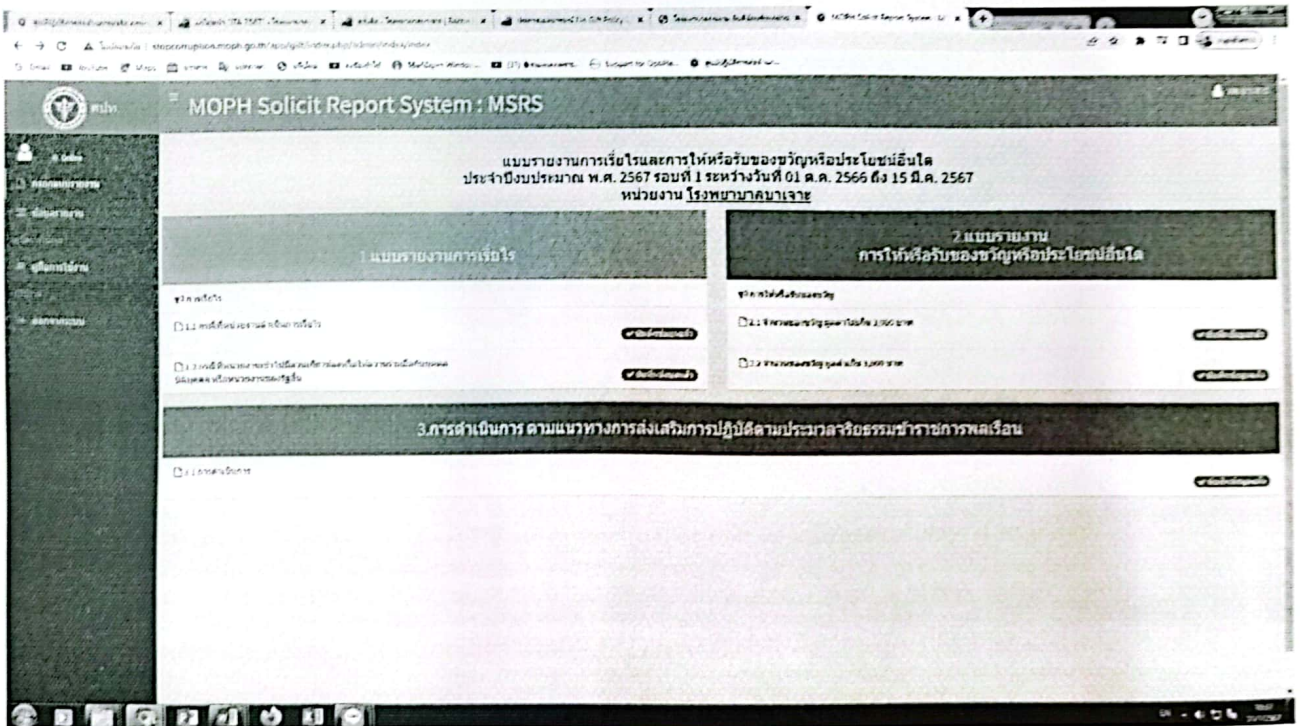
MOPH Solicit Report System : MSRS

แบบรายงานการเรี่ยไรและการให้หรือรับของขวัญหรือประโยชน์อื่นใด
ประจำปีงบประมาณ พ.ศ. 2567 รอบที่ 1 ระหว่างวันที่ 01 ต.ค. 2566 ถึง 15 มี.ค. 2567
หน่วยงาน โรงพยาบาลบาเจาะ

1.แบบรายงานการเรี่ยไร

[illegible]

1.1 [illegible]

1.2 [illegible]

2.แบบรายงาน
การให้หรือรับของขวัญหรือประโยชน์อื่นใด

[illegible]

2.1 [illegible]

2.2 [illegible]

3.การดำเนินการ ตามแนวทางการส่งเสริมการปฏิบัติตามประมวลจริยธรรมข้าราชการพลเรือน

3.1 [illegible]